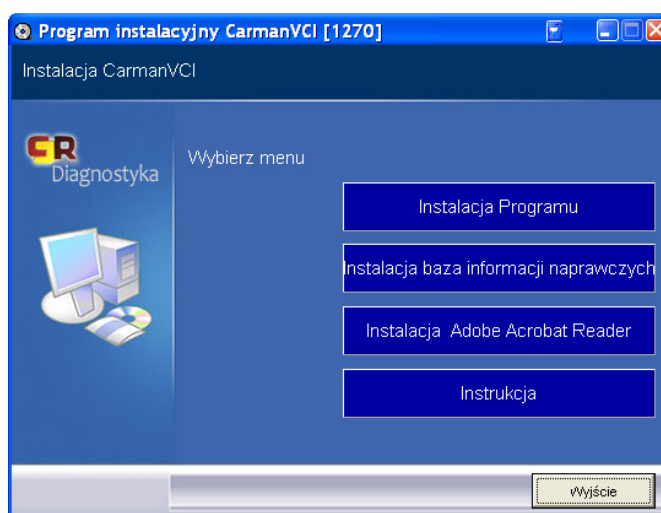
Program instalacyjny CarmanVCI [1270]

Instalacja CarmanVCI

CR Diagnostyka

Wybierz menu

Instalacja Programu

Instalacja baza informacji naprawczych

Instalacja Adobe Acrobat Reader

Instrukcja

Wyjście